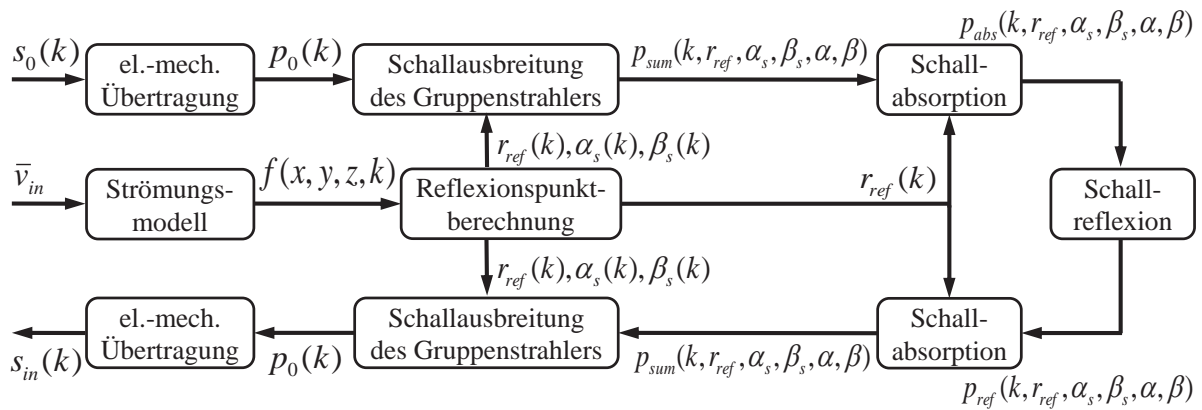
$p_{abs}(k, r_{ref}, \alpha_s, \beta_s, \alpha, \beta)$

$s_0(k)$

el.-mech. Übertragung

$p_0(k)$

Schallausbreitung des Gruppenstrahlers

$p_{sum}(k, r_{ref}, \alpha_s, \beta_s, \alpha, \beta)$

Schall-absorption

$r_{ref}(k), \alpha_s(k), \beta_s(k)$

$\bar{v}_{in}$

Strömungs-modell

$f(x, y, z, k)$

Reflexionspunkt-berechnung

$r_{ref}(k)$

Schall-reflexion

$r_{ref}(k), \alpha_s(k), \beta_s(k)$

el.-mech. Übertragung

$s_{in}(k)$

$p_0(k)$

Schallausbreitung des Gruppenstrahlers

$p_{sum}(k, r_{ref}, \alpha_s, \beta_s, \alpha, \beta)$

Schall-absorption

$p_{ref}(k, r_{ref}, \alpha_s, \beta_s, \alpha, \beta)$